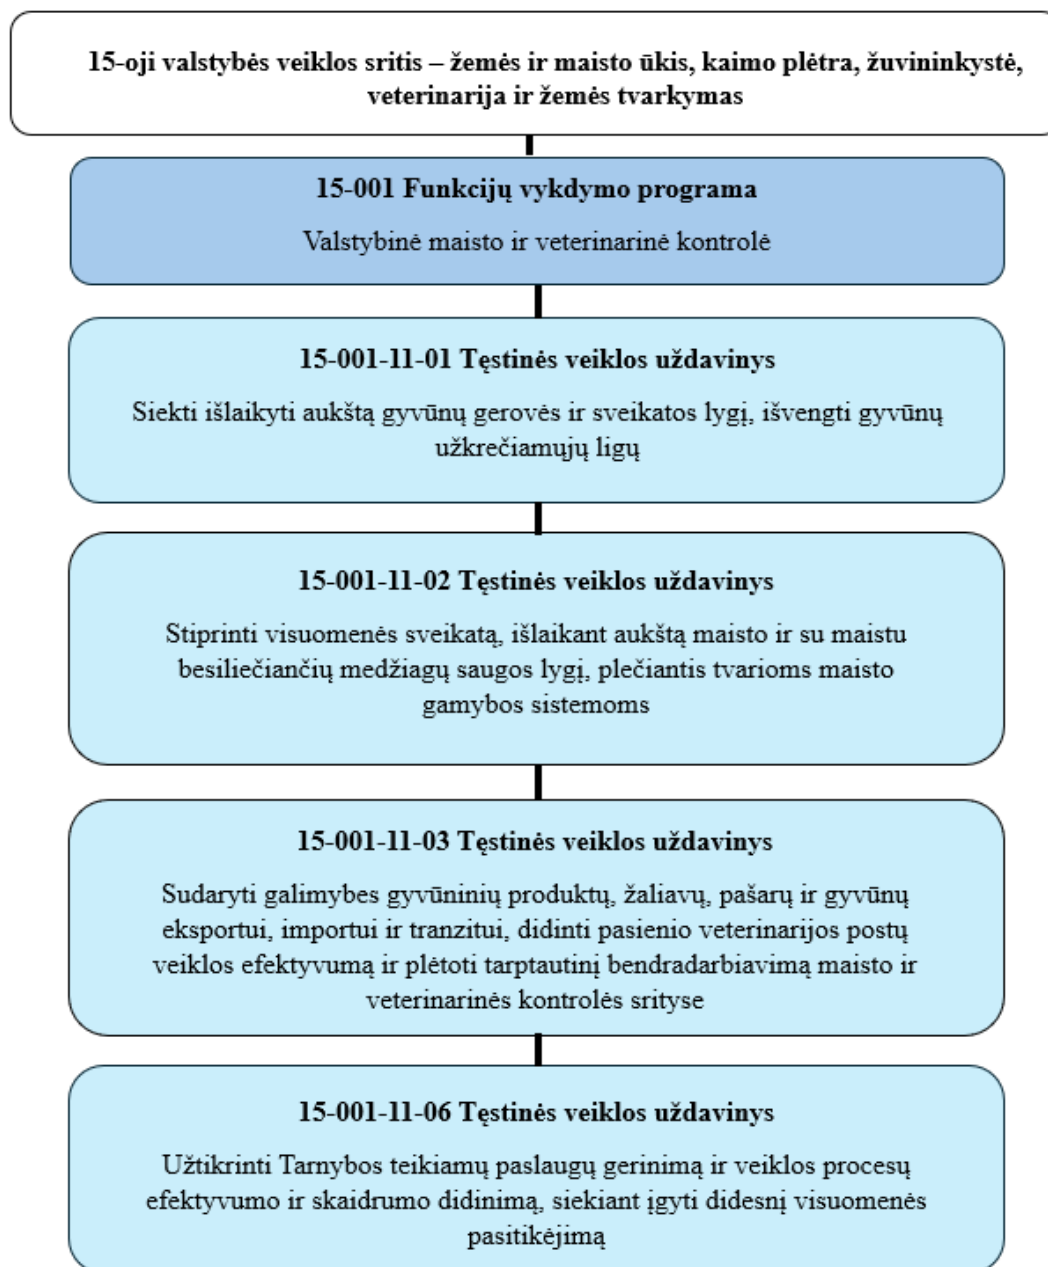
15-oji valstybės veiklos sritis – žemės ir maisto ūkis, kaimo plėtra, žuvininkystė, veterinarija ir žemės tvarkymas

15-001 Funkcijų vykdymo programa

Valstybinė maisto ir veterinarinė kontrolė

15-001-11-01 Tęstinės veiklos uždavinys

Siekti išlaikyti aukštą gyvūnų gerovės ir sveikatos lygį, išvengti gyvūnų užkrečiamųjų ligų

15-001-11-02 Tęstinės veiklos uždavinys

Stiprinti visuomenės sveikatą, išlaikant aukštą maisto ir su maistu besiliečiančių medžiagų saugos lygį, plečiantis tvarioms maisto gamybos sistemoms

15-001-11-03 Tęstinės veiklos uždavinys

Sudaryti galimybes gyvūninių produktų, žaliavų, pašarų ir gyvūnų eksportui, importui ir tranzitui, didinti pasienio veterinarijos postų veiklos efektyvumą ir plėtoti tarptautinį bendradarbiavimą maisto ir veterinarinės kontrolės srityse

15-001-11-06 Tęstinės veiklos uždavinys

Užtikrinti Tarnybos teikiamų paslaugų gerinimą ir veiklos procesų efektyvumo ir skaidrumo didinimą, siekiant įgyti didesnį visuomenės pasitikėjimą